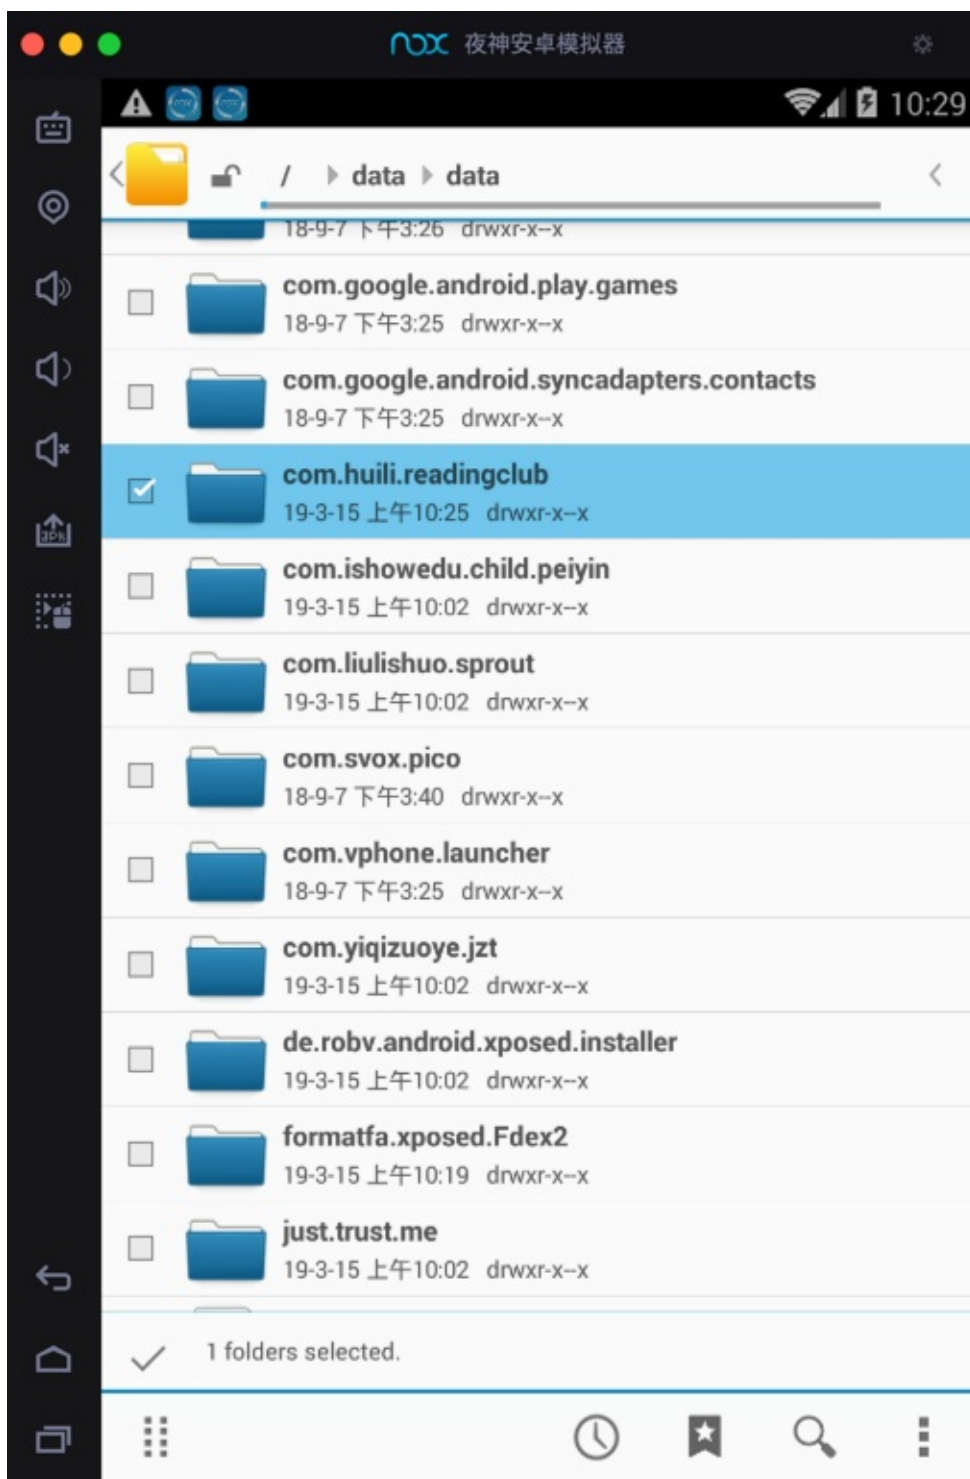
nox 夜神安卓模拟器

10:29

/ data data

18-9-7 下午3:26 drwxr-x--x

com.google.android.play.games
18-9-7 下午3:25 drwxr-x--x

com.google.android.syncadapters.contacts
18-9-7 下午3:25 drwxr-x--x

com.huili.readingclub
19-3-15 上午10:25 drwxr-x--x

com.ishowedu.child.peiyin
19-3-15 上午10:02 drwxr-x--x

com.liulishuo.sprout
19-3-15 上午10:02 drwxr-x--x

com.svox.pico
18-9-7 下午3:40 drwxr-x--x

com.vphone.launcher
18-9-7 下午3:25 drwxr-x--x

com.yiqizuoye.jzt
19-3-15 上午10:02 drwxr-x--x

de.robv.android.xposed.installer
19-3-15 上午10:02 drwxr-x--x

formatfa.xposed.Fdex2
19-3-15 上午10:19 drwxr-x--x

just.trust.me
19-3-15 上午10:02 drwxr-x--x

1 folders selected.